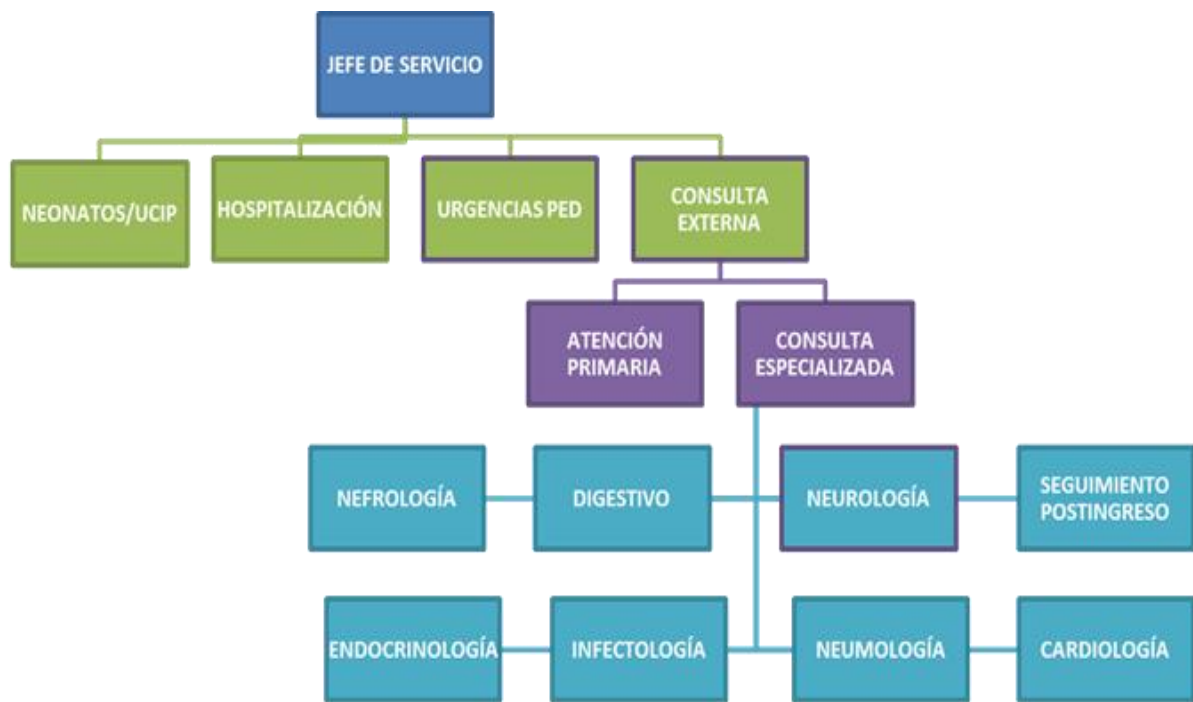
JEFE DE SERVICIO

NEONATOS/UCIP

HOSPITALIZACIÓN

URGENCIAS PED

CONSULTA EXTERNA

ATENCIÓN PRIMARIA

CONSULTA ESPECIALIZADA

NEFROLOGÍA

DIGESTIVO

NEUROLOGÍA

SEGUIMIENTO POSTINGRESO

ENDOCRINOLOGÍA

INFECTOLOGÍA

NEUMOLOGÍA

CARDIOLOGÍA